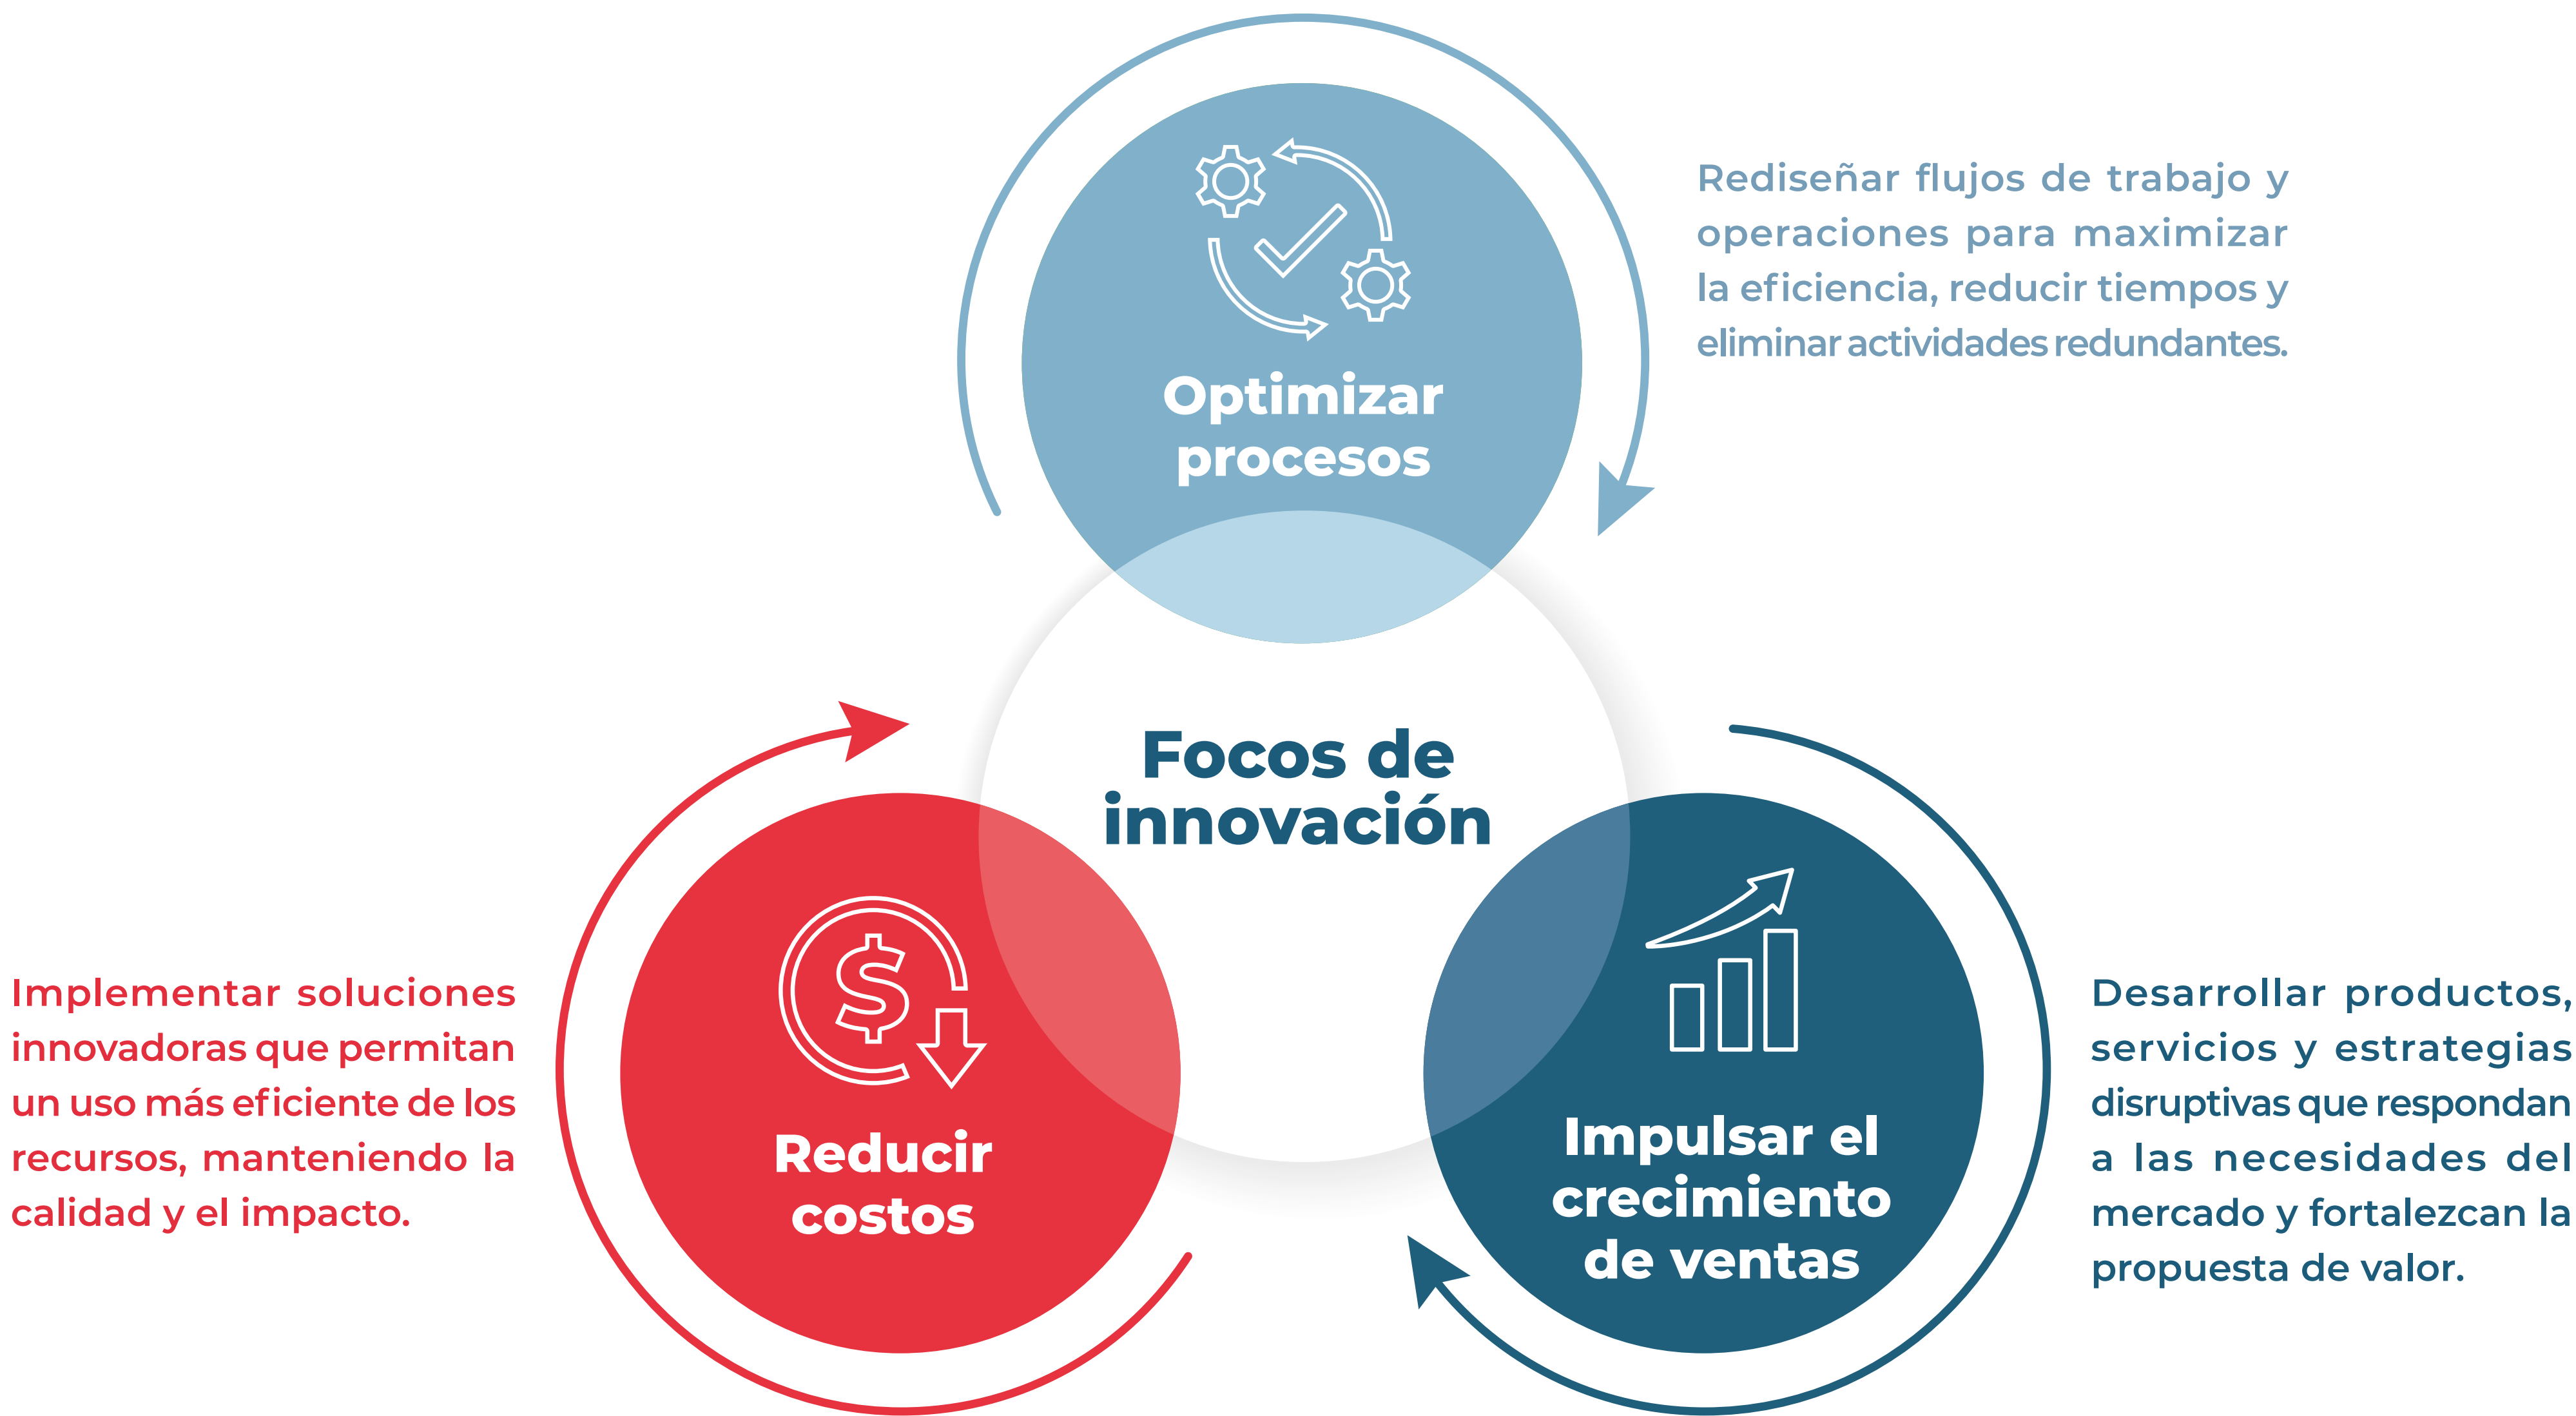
Optimizar procesos

Rediseñar flujos de trabajo y operaciones para maximizar la eficiencia, reducir tiempos y eliminar actividades redundantes.

Focos de innovación

Implementar soluciones innovadoras que permitan un uso más eficiente de los recursos, manteniendo la calidad y el impacto.

Reducir costos

Impulsar el crecimiento de ventas

Desarrollar productos, servicios y estrategias disruptivas que respondan a las necesidades del mercado y fortalezcan la propuesta de valor.